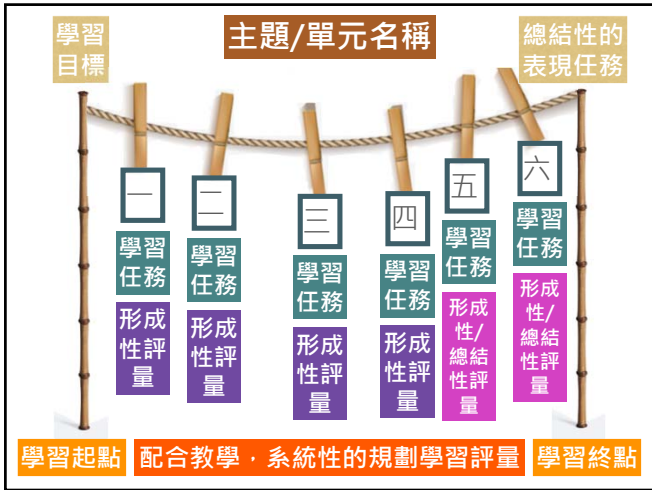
學習目標

主題/單元名稱

總結性的表現任務

一
學習任務
形成性評量

二
學習任務
形成性評量

三
學習任務
形成性評量

四
學習任務
形成性評量

五
學習任務
形成性/總結性評量

六
學習任務
形成性/總結性評量

學習起點

配合教學，系統性的規劃學習評量

學習終點